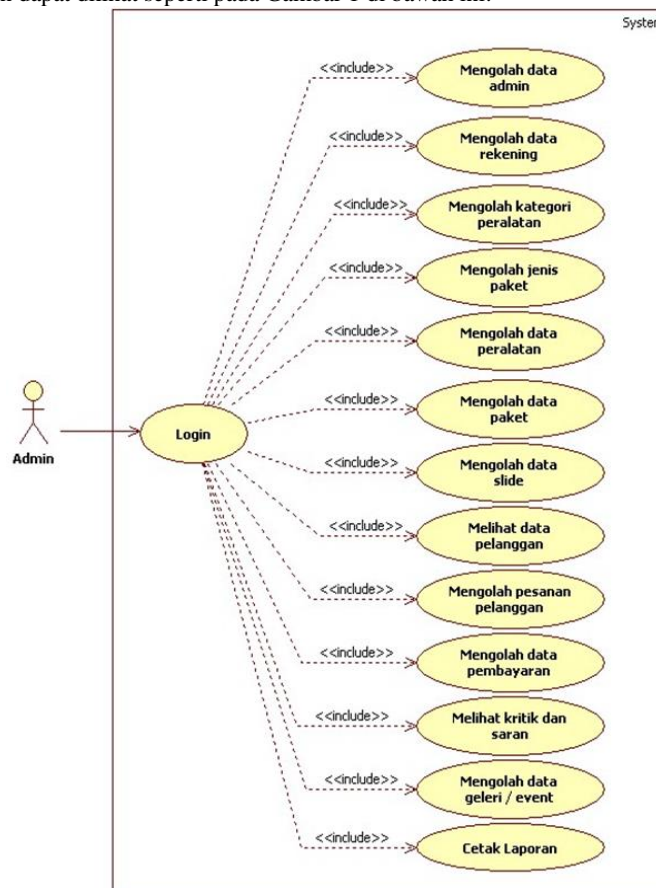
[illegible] dapat dilihat seperti pada Gambar 1 di bawah ini.

Syster

Admin

Login

<<include>>
Mengolah data admin

<<include>>
Mengolah data rekening

<<include>>
Mengolah kategori peralatan

<<include>>
Mengolah jenis paket

<<include>>
Mengolah data peralatan

<<include>>
Mengolah data paket

<<include>>
Mengolah data slide

<<include>>
Melihat data pelanggan

<<include>>
Mengolah pesanan pelanggan

<<include>>
Mengolah data pembayaran

<<include>>
Melihat kritik dan saran

<<include>>
Mengolah data geleri / event

<<include>>
Cetak Laporan